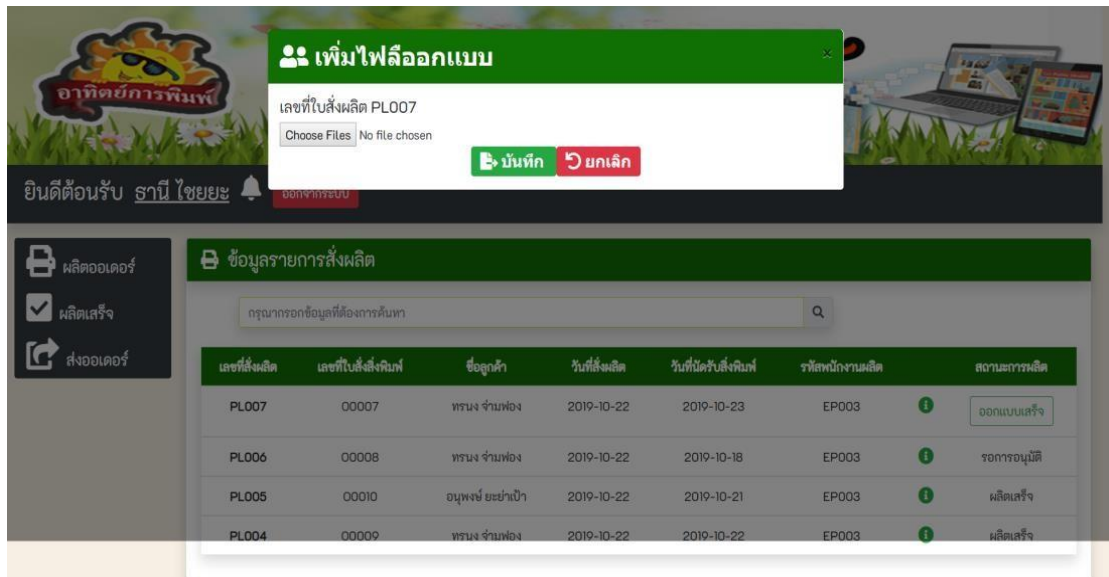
อาทิตย์การพิมพ์

เพิ่มไฟล์ออกแบบ

×

เลขที่ใบสั่งผลิต PL007

Choose Files No file chosen

บันทึก ยกเลิก

ยินดีต้อนรับ ธานี ไชยยะ

ออกจากระบบ

ผลิตออเดอร์

ผลิตเสร็จ

ส่งออเดอร์

ข้อมูลรายการสั่งผลิต

กรุณากรอกข้อมูลที่ต้องการค้นหา

| เลขที่สั่งผลิต | เลขที่ใบสั่งสิ่งพิมพ์ | ชื่อลูกค้า | วันที่สั่งผลิต | วันที่นัดรับสิ่งพิมพ์ | รหัสพนักงานผลิต | | สถานะการผลิต |
|---|---|---|---|---|---|---|---|
| PL007 | 00007 | ทรนง จ่ามพ่อง | 2019-10-22 | 2019-10-23 | EP003 | | ออกแบบเสร็จ |
| PL006 | 00008 | ทรนง จ่ามพ่อง | 2019-10-22 | 2019-10-18 | EP003 | | รอการอนุมัติ |
| PL005 | 00010 | อนุพงษ์ ยะย่าเป้า | 2019-10-22 | 2019-10-21 | EP003 | | ผลิตเสร็จ |
| PL004 | 00009 | ทรนง จ่ามพ่อง | 2019-10-22 | 2019-10-22 | EP003 | | ผลิตเสร็จ |